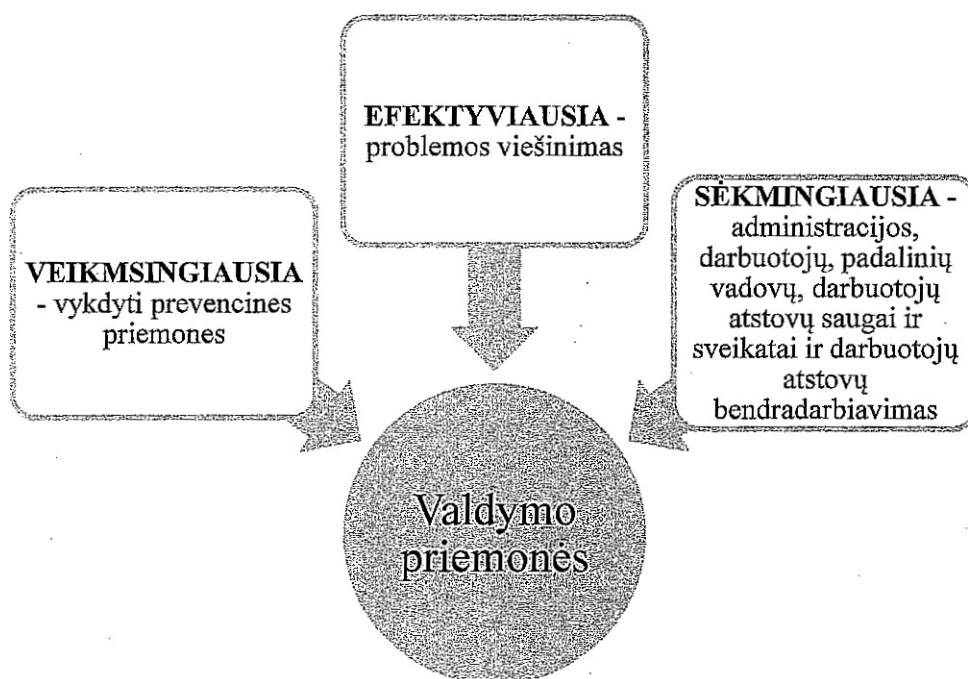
EFEKTYVIAUSIA - problemos viešinimas

VEIKMSINGIAUSIA - vykdyti prevencines priemones

SĖKMINGIAUSIA - administracijos, darbuotojų, padalinių vadovų, darbuotojų atstovų saugai ir sveikatai ir darbuotojų atstovų bendradarbiavimas

Valdymo priemonės